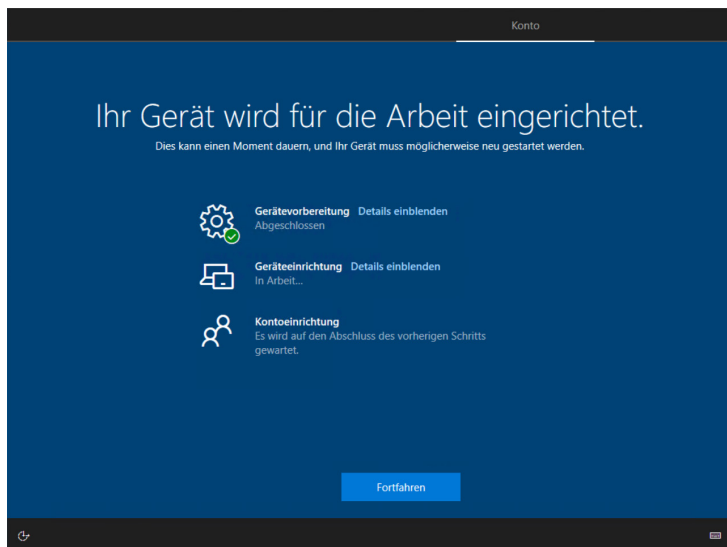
Konto

Ihr Gerät wird für die Arbeit eingerichtet.

Dies kann einen Moment dauern, und Ihr Gerät muss möglicherweise neu gestartet werden.

Gerätevorbereitung Details einblenden
Abgeschlossen

Geräteeinrichtung Details einblenden
In Arbeit...

Kontoeinrichtung
Es wird auf den Abschluss des vorherigen Schritts gewartet.

Fortfahren